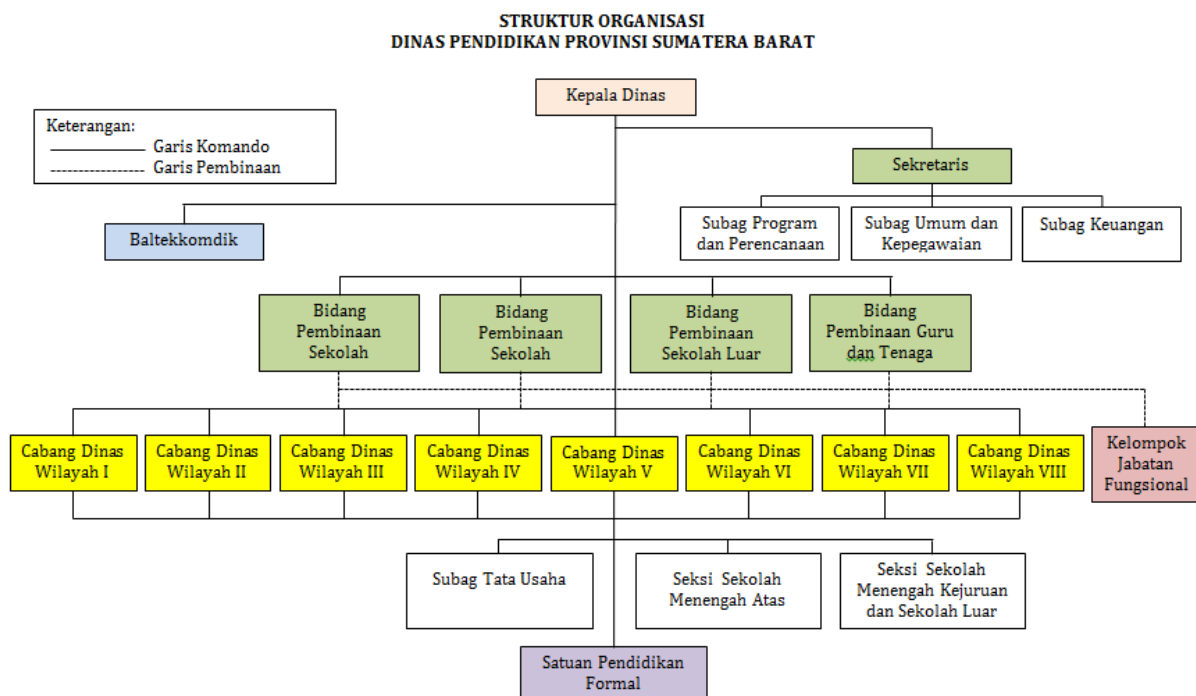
STRUKTUR ORGANISASI
DINAS PENDIDIKAN PROVINSI SUMATERA BARAT

Kepala Dinas

Keterangan:
———— Garis Komando
-------- Garis Pembinaan

Sekretaris

Baltekkomdik

Subag Program dan Perencanaan

Subag Umum dan Kepegawaian

Subag Keuangan

Bidang Pembinaan Sekolah

Bidang Pembinaan Sekolah

Bidang Pembinaan Sekolah Luar

Bidang Pembinaan Guru dan Tenaga

Cabang Dinas Wilayah I

Cabang Dinas Wilayah II

Cabang Dinas Wilayah III

Cabang Dinas Wilayah IV

Cabang Dinas Wilayah V

Cabang Dinas Wilayah VI

Cabang Dinas Wilayah VII

Cabang Dinas Wilayah VIII

Kelompok Jabatan Fungsional

Subag Tata Usaha

Seksi Sekolah Menengah Atas

Seksi Sekolah Menengah Kejuruan dan Sekolah Luar

Satuan Pendidikan Formal